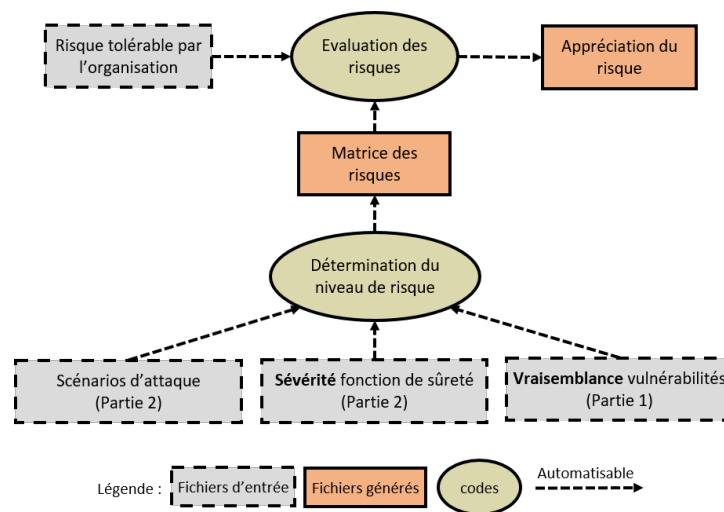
Risque tolérable par l'organisation

Evaluation des risques

Appréciation du risque

Matrice des risques

Détermination du niveau de risque

Scénarios d'attaque (Partie 2)

**Sévérité** fonction de sûreté (Partie 2)

**Vraisemblance** vulnérabilités (Partie 1)

Légende : Fichiers d'entrée Fichiers générés codes Automatisable